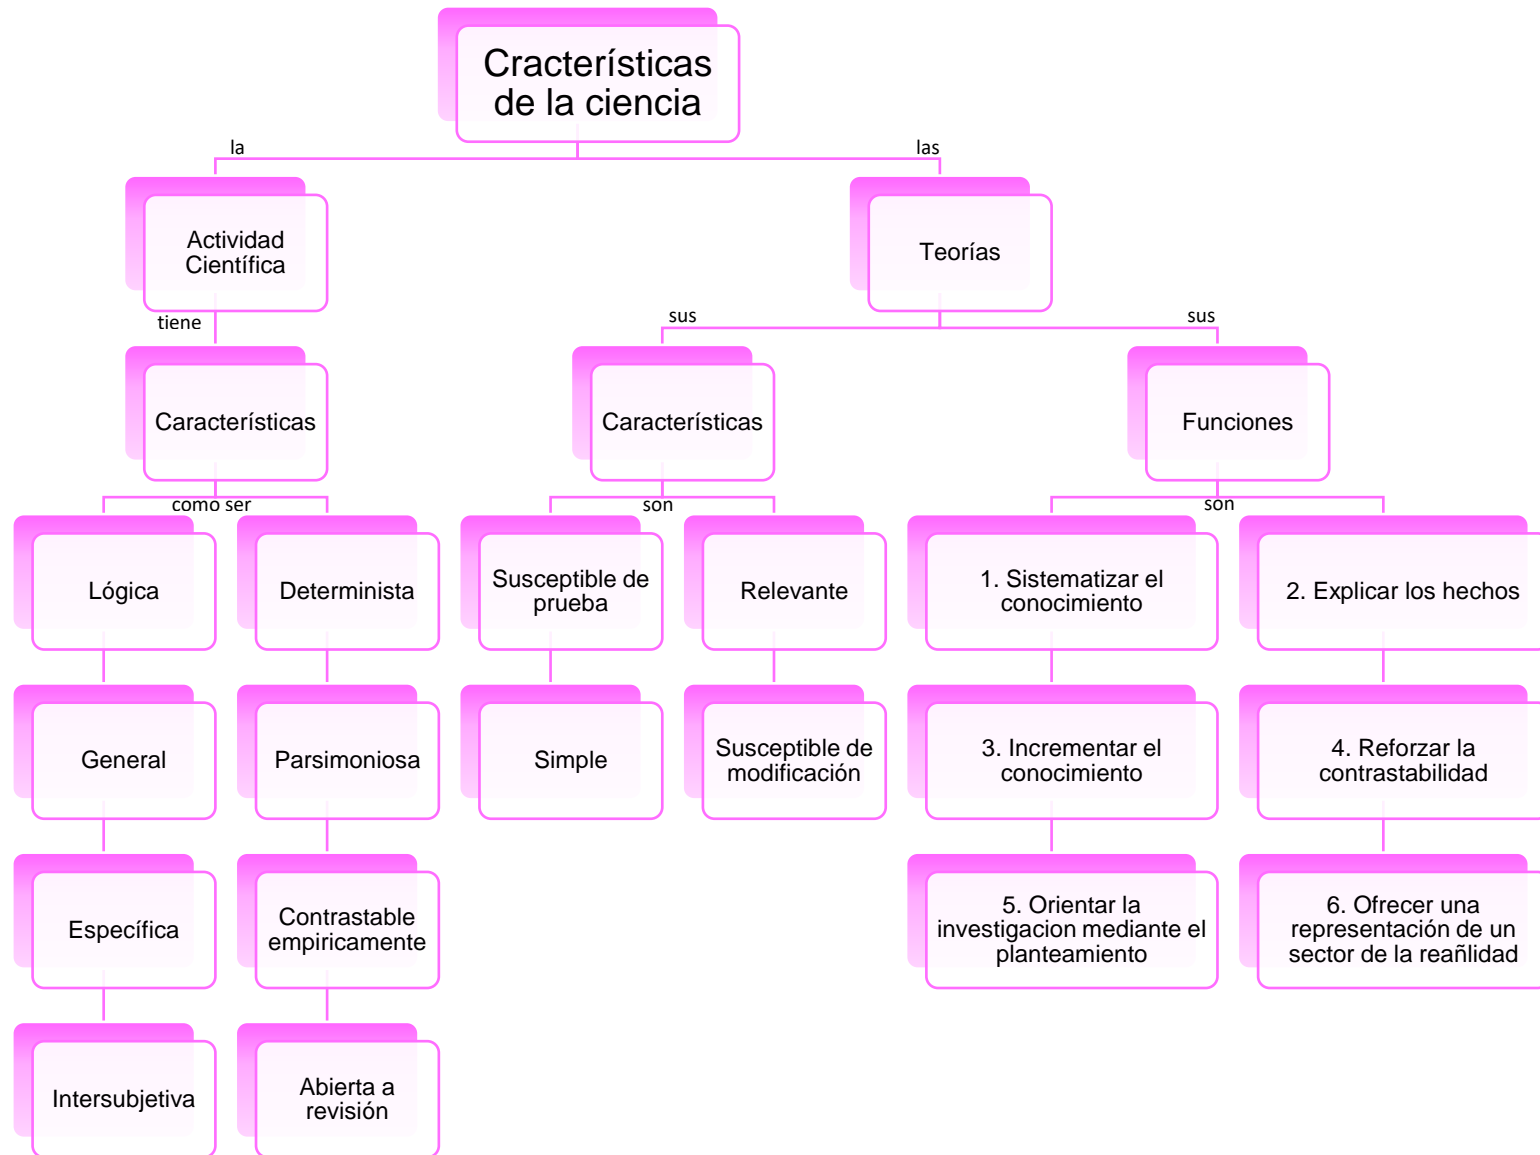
Cracterísticas de la ciencia

la

las

Actividad Científica

tiene

Características

como ser

Lógica

Determinista

General

Parsimoniosa

Específica

Contrastable empiricamente

Intersubjetiva

Abierta a revisión

Teorías

sus

sus

Características

son

Susceptible de prueba

Relevante

Simple

Susceptible de modificación

Funciones

son

1. Sistematizar el conocimiento

2. Explicar los hechos

3. Incrementar el conocimiento

4. Reforzar la contrastabilidad

5. Orientar la investigacion mediante el planteamiento

6. Ofrecer una representación de un sector de la reañlidad